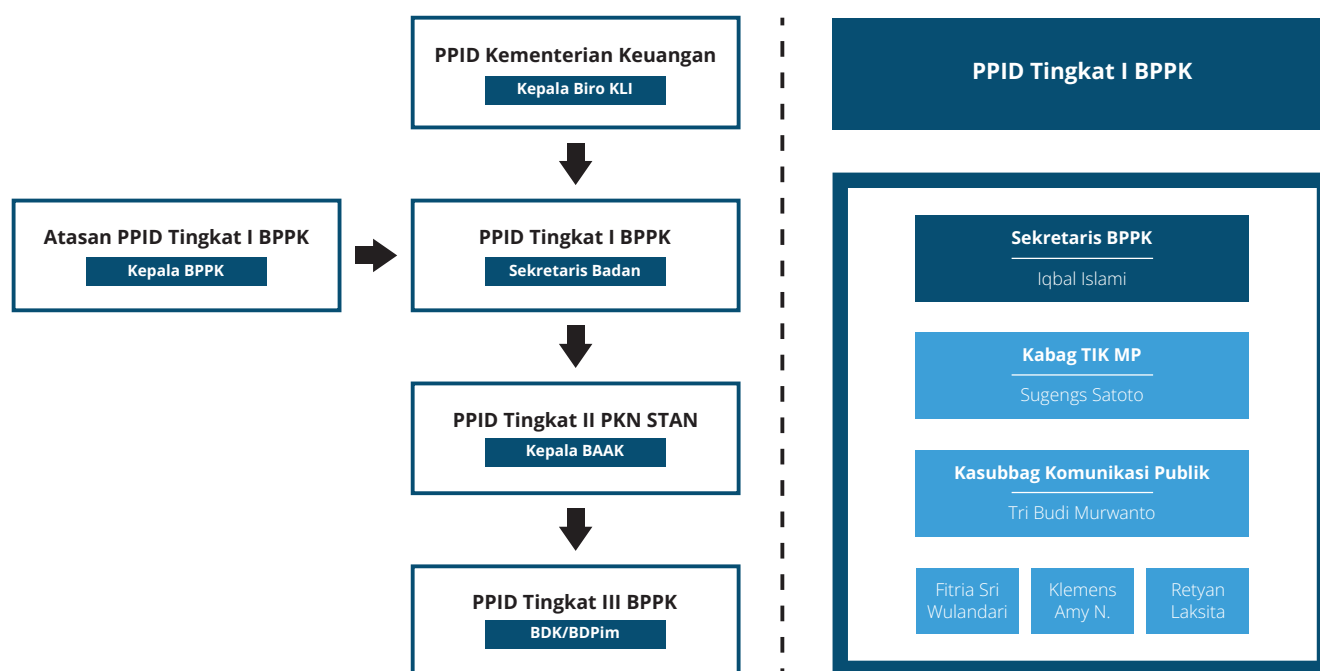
PPID Kementerian Keuangan
Kepala Biro KLI

Atasan PPID Tingkat I BPPK
Kepala BPPK

PPID Tingkat I BPPK
Sekretaris Badan

PPID Tingkat II PKN STAN
Kepala BAAK

PPID Tingkat III BPPK
BDK/BDPim

PPID Tingkat I BPPK

Sekretaris BPPK
Iqbal Islami

Kabag TIK MP
Sugengs Satoto

Kasubbag Komunikasi Publik
Tri Budi Murwanto

Fitria Sri Wulandari

Klemens Amy N.

Retyan Laksita